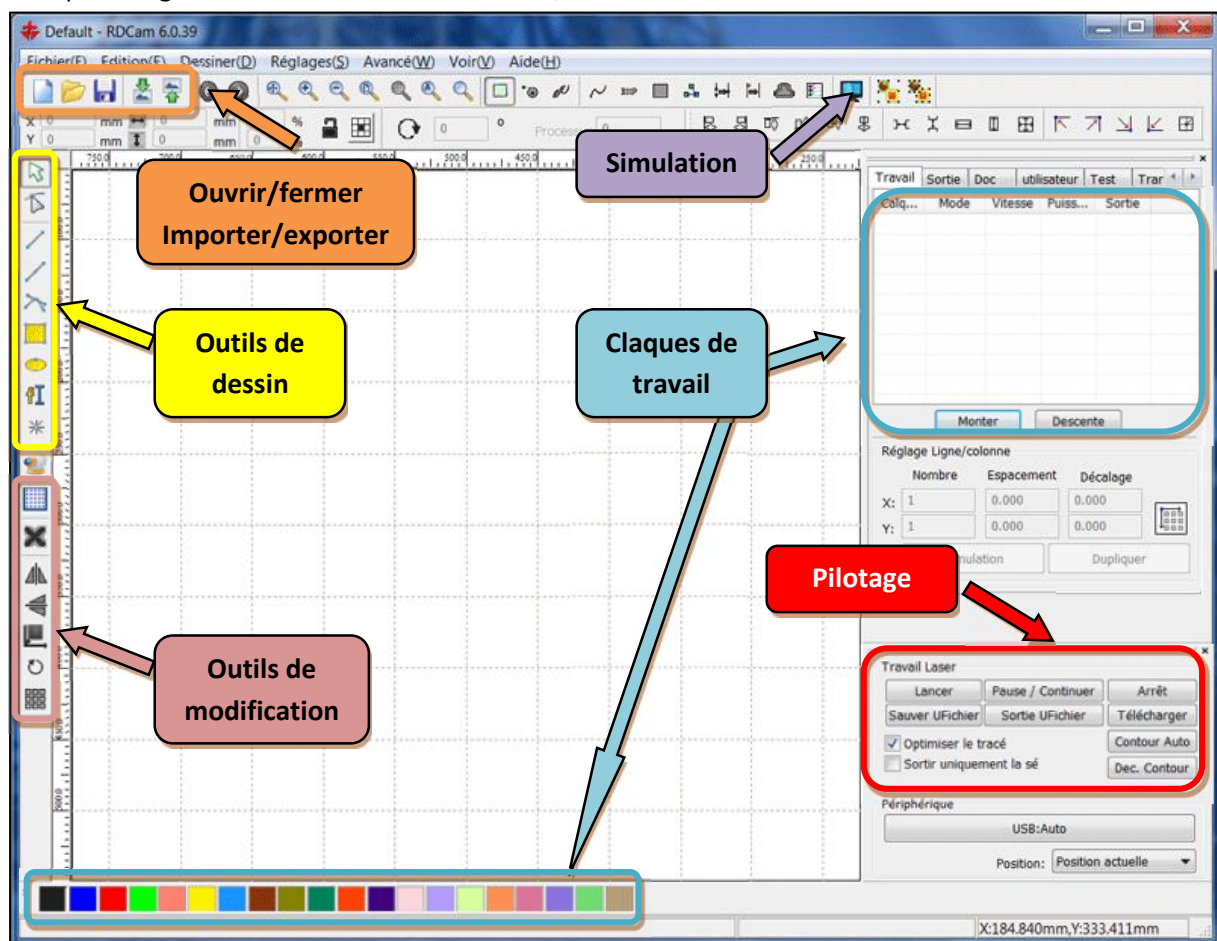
Default - RDCam 6.0.39

Fichier(F) Edition(E) Dessiner(D) Réglages(S) Avancé(W) Voir(V) Aide(H)

X 0 mm
Y 0 mm
mm
mm 0
%
0
°
Process

750.0 700.0 650.0 600.0 550.0 500.0 450.0 250.0

Ouvrir/fermer Importer/exporter

Simulation

Outils de dessin

Claques de travail

Outils de modification

Pilotage

Travail | Sortie | Doc | utilisateur | Test | Trar

| Calq... | Mode | Vitesse | Puiss... | Sortie |
|---|---|---|---|---|

Monter | Descente

Réglage Ligne/colonne
Nombre | Espacement | Décalage
X: 1 | 0.000 | 0.000
Y: 1 | 0.000 | 0.000
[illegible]mulation | Dupliquer

Travail Laser
Lancer | Pause / Continuer | Arrêt
Sauver UFichier | Sortie UFichier | Télécharger
Optimiser le tracé | Contour Auto
Sortir uniquement la sé | Dec. Contour

Périphérique
USB:Auto
Position: Position actuelle

X:184.840mm,Y:333.411mm